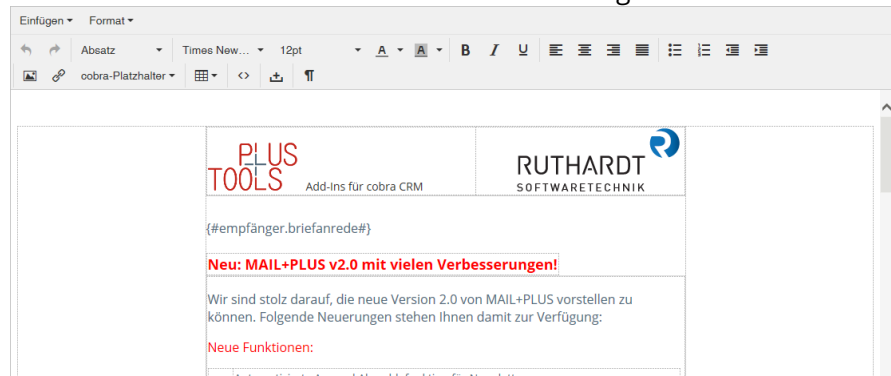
Einfügen ▾ Format ▾

Absatz ▾ Times New... ▾ 12pt ▾ A ▾ A ▾ B I U

cobra-Platzhalter ▾ ▾ <> ¶

PLUS TOOLS Add-Ins für cobra CRM

RUTHARDT SOFTWARETECHNIK

{#empfänger.briefanrede#}

Neu: MAIL+PLUS v2.0 mit vielen Verbesserungen!

Wir sind stolz darauf, die neue Version 2.0 von MAIL+PLUS vorstellen zu können. Folgende Neuerungen stehen Ihnen damit zur Verfügung:

Neue Funktionen:

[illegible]